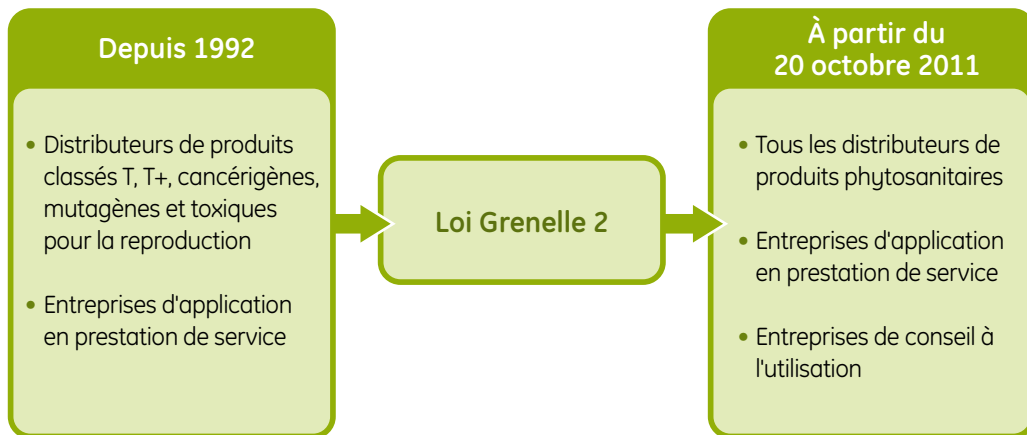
Depuis 1992

• Distributeurs de produits classés T, T+, cancérigènes, mutagènes et toxiques pour la reproduction

• Entreprises d'application en prestation de service

Loi Grenelle 2

À partir du 20 octobre 2011

• Tous les distributeurs de produits phytosanitaires

• Entreprises d'application en prestation de service

• Entreprises de conseil à l'utilisation